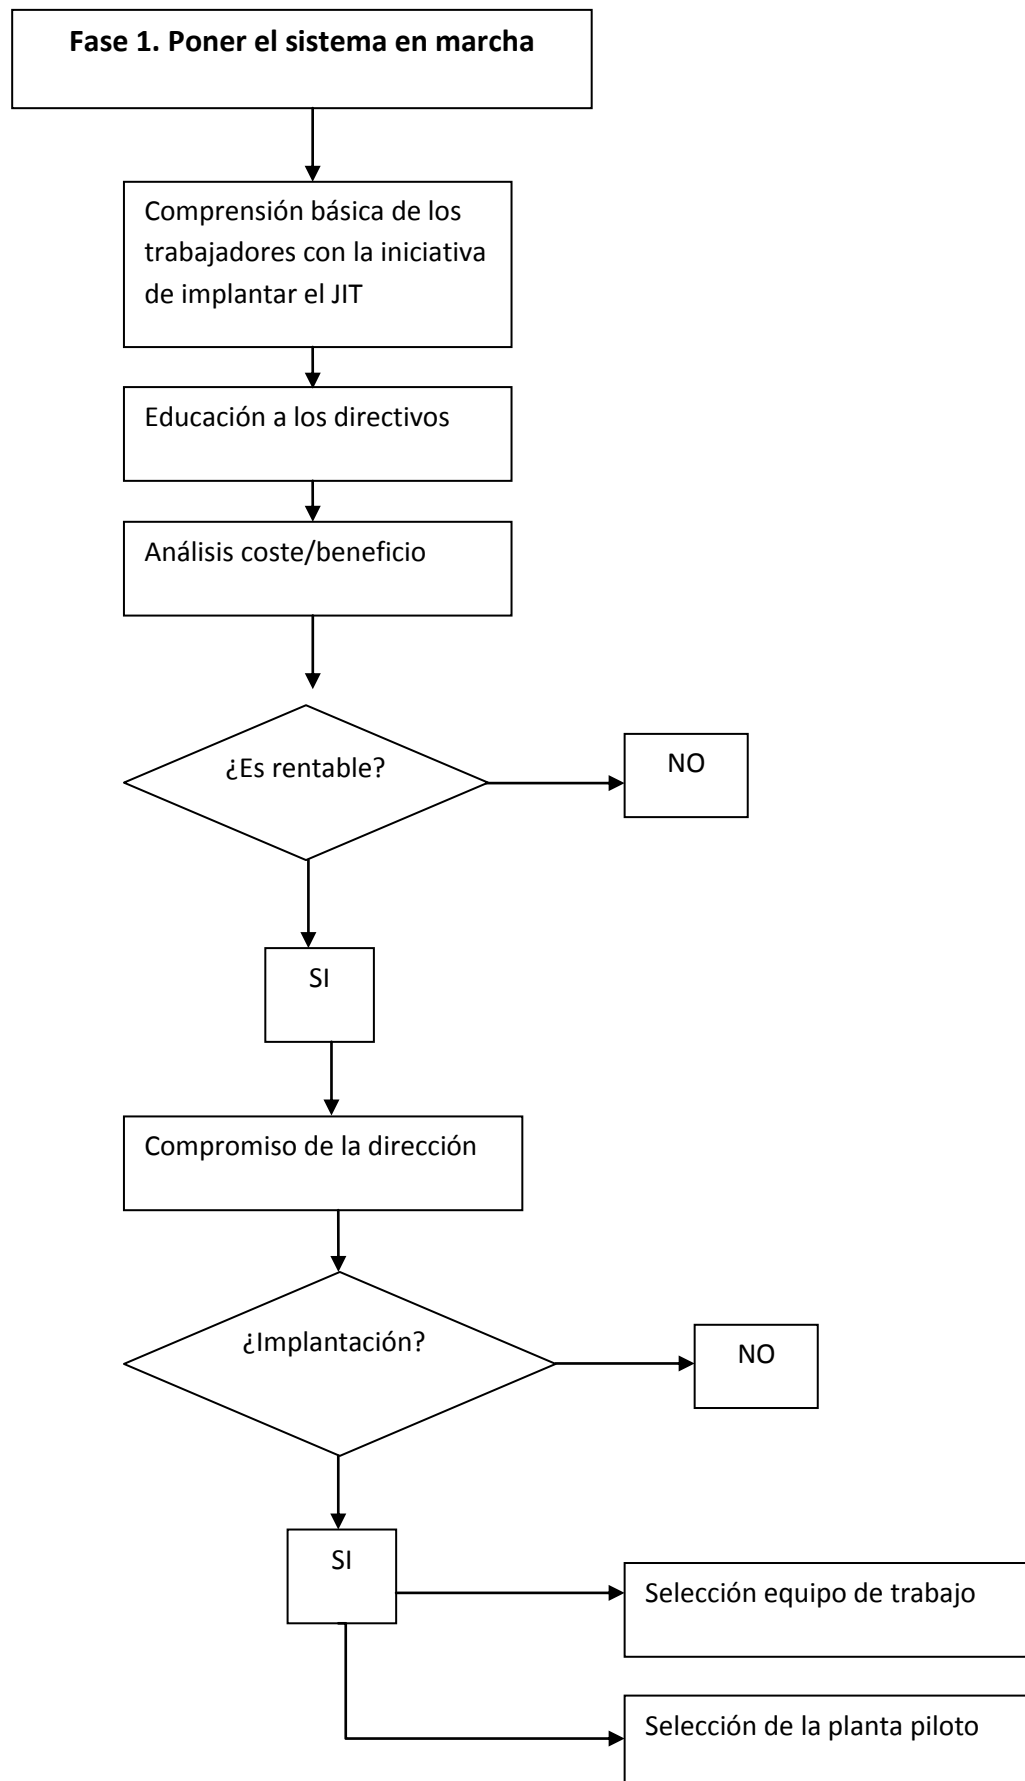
**Fase 1. Poner el sistema en marcha**

Comprensión básica de los trabajadores con la iniciativa de implantar el JIT

Educación a los directivos

Análisis coste/beneficio

¿Es rentable?

NO

SI

Compromiso de la dirección

¿Implantación?

NO

SI

Selección equipo de trabajo

Selección de la planta piloto